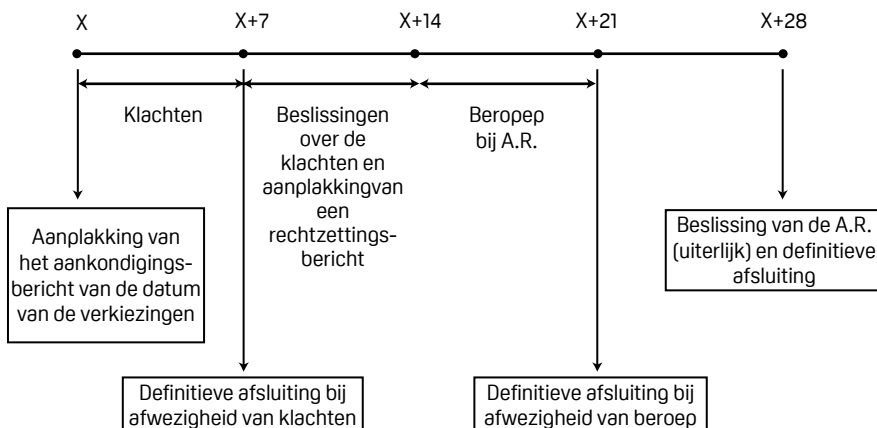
X

X+7

X+14

X+21

X+28

Klachten

Beslissingen over de klachten en aanplakkingvan een rechtzettingsbericht

Beropep bij A.R.

Aanplakking van het aankondigingsbericht van de datum van de verkiezingen

Beslissing van de A.R. (uiterlijk) en definitieve afsluiting

Definitieve afsluiting bij afwezigheid van klachten

Definitieve afsluiting bij afwezigheid van beroep